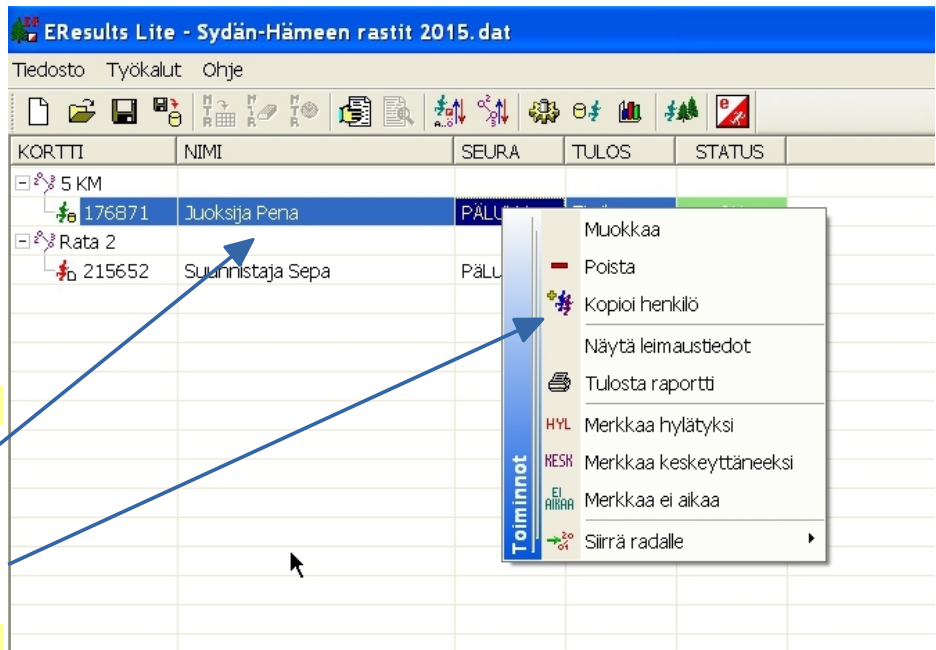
EResults Lite - Sydän-Hämeen rastit 2015.dat

Tiedosto Työkalut Ohje

| KORTTI | NIMI | SEURA | TULOS | STATUS |
|---|---|---|---|---|
| 5 KM | | | | |
| 176871 | Juoksija Pena | PÄLU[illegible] | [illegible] | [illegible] |
| Rata 2 | | | | |
| 215652 | Suunnistaja Sepa | PÄLU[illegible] | | |

Toiminnot
Muokkaa
Poista
Kopioi henkilö
Näytä leimaustiedot
Tulosta raportti
HYL Merkkaa hylätyksi
KESK Merkkaa keskeyttäneeksi
EI AIKAA Merkkaa ei aikaa
Siirrä radalle